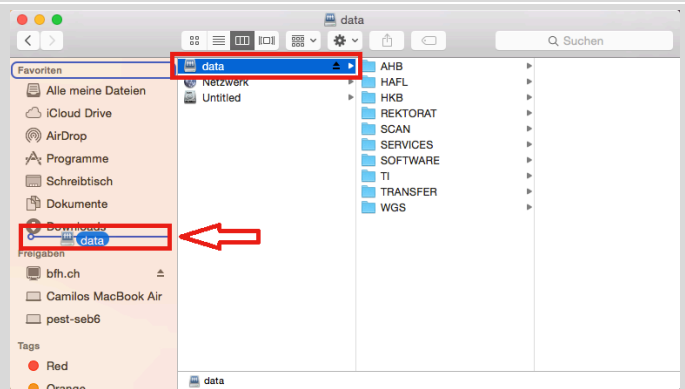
data

Suchen

Favoriten
Alle meine Dateien
iCloud Drive
AirDrop
Programme
Schreibtisch
Dokumente
Downloads
data
Freigaben
bfh.ch
Camilos MacBook Air
pest-seb6
Tags
Red
Orange

data
Netzwerk
Untitled

AHB
HAFL
HKB
REKTORAT
SCAN
SERVICES
SOFTWARE
TI
TRANSFER
WGS

data